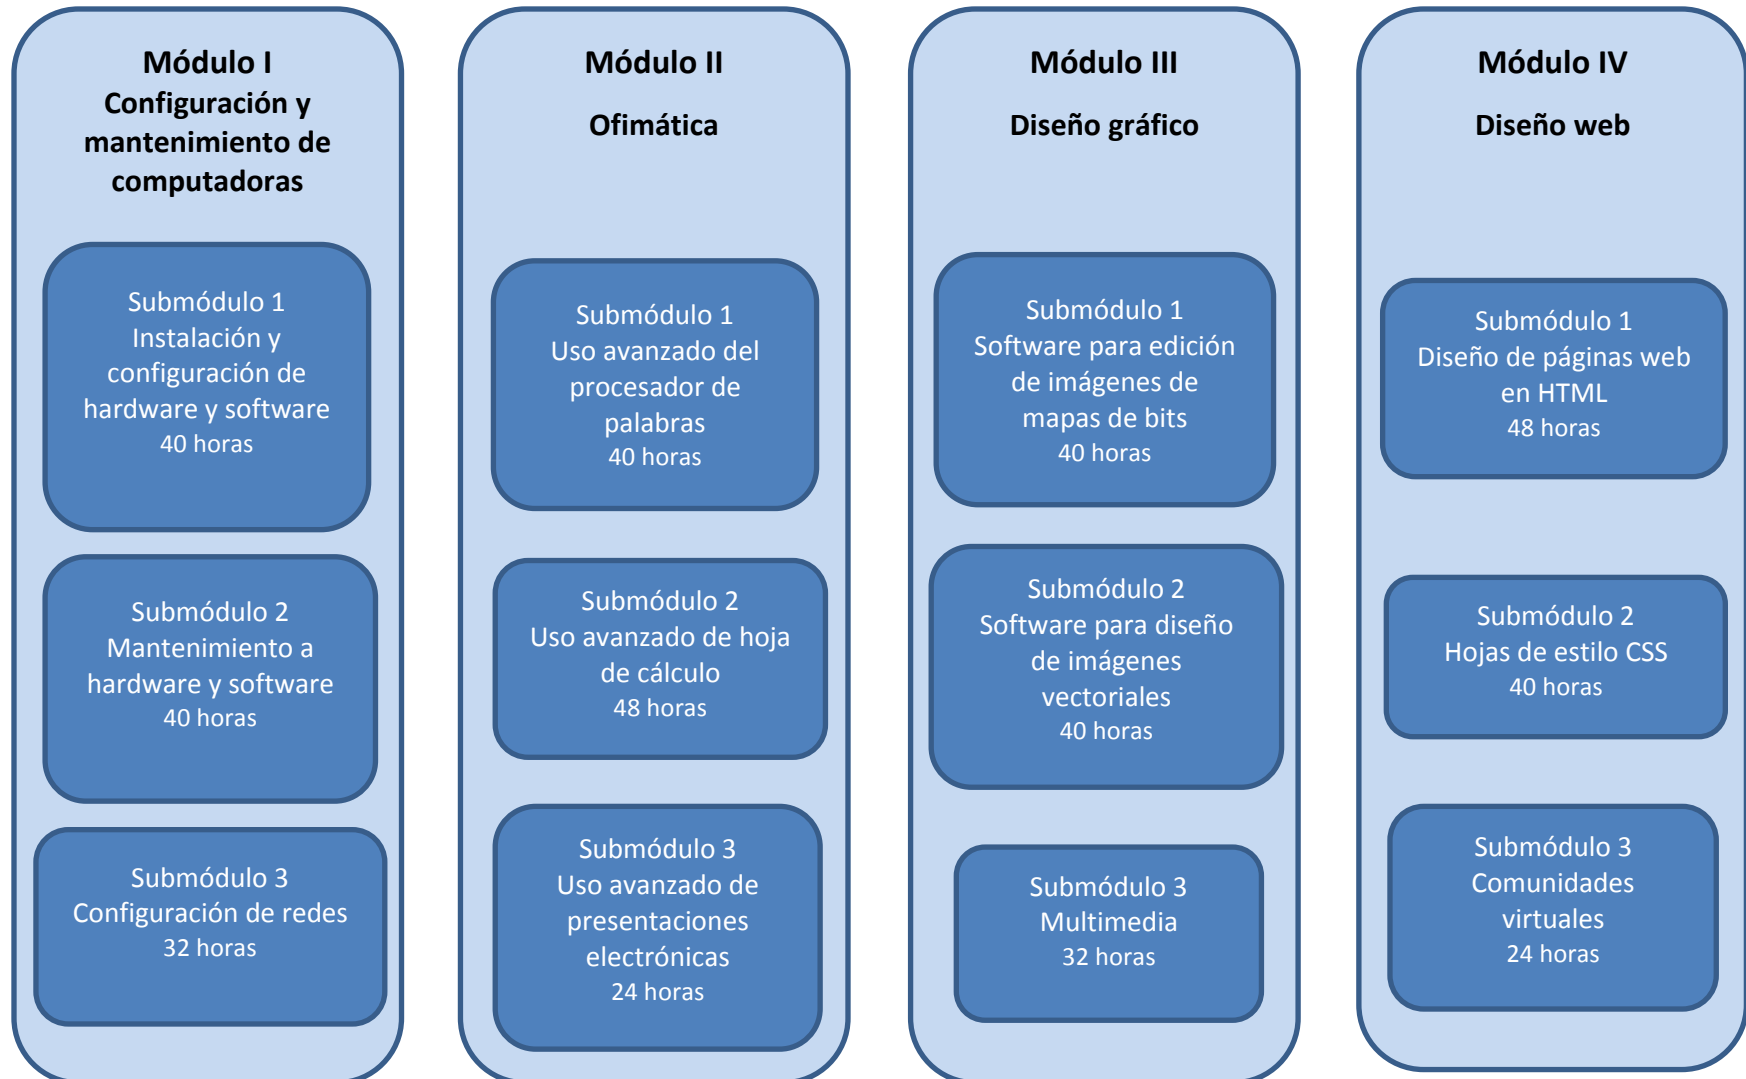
Módulo I
Configuración y mantenimiento de computadoras

Submódulo 1
Instalación y configuración de hardware y software
40 horas

Submódulo 2
Mantenimiento a hardware y software
40 horas

Submódulo 3
Configuración de redes
32 horas

Módulo II
Ofimática

Submódulo 1
Uso avanzado del procesador de palabras
40 horas

Submódulo 2
Uso avanzado de hoja de cálculo
48 horas

Submódulo 3
Uso avanzado de presentaciones electrónicas
24 horas

Módulo III
Diseño gráfico

Submódulo 1
Software para edición de imágenes de mapas de bits
40 horas

Submódulo 2
Software para diseño de imágenes vectoriales
40 horas

Submódulo 3
Multimedia
32 horas

Módulo IV
Diseño web

Submódulo 1
Diseño de páginas web en HTML
48 horas

Submódulo 2
Hojas de estilo CSS
40 horas

Submódulo 3
Comunidades virtuales
24 horas